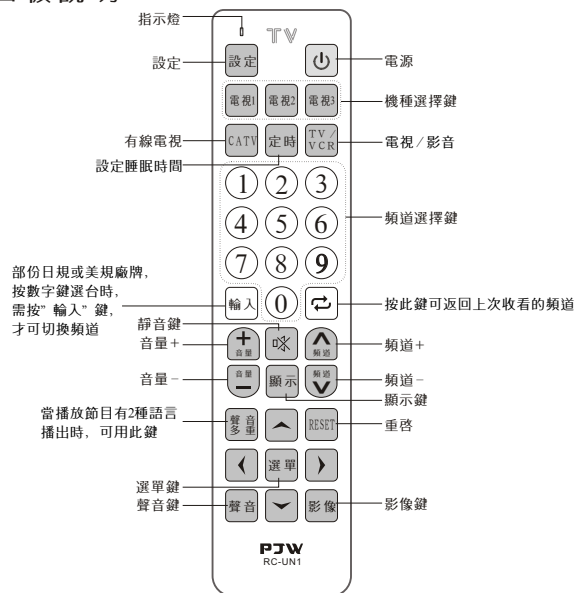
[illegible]按說明

指示燈
TV
設定
設定
電源
電視1
電視2
電視3
機種選擇鍵
有線電視
CATV
定時
TV／VCR
電視／影音
設定睡眠時間
1
2
3
4
5
6
頻道選擇鍵
7
8
9
部份日規或美規廠牌，按數字鍵選台時，需按"輸入"鍵，才可切換頻道
輸入
0
按此鍵可返回上次收看的頻道
靜音鍵
音量＋
音量
頻道
頻道＋
音量－
音量
顯示
頻道
頻道－
顯示鍵
當播放節目有2種語言播出時，可用此鍵
聲音多重
RESET
重啓
選單
選單鍵
聲音鍵
聲音
影像
影像鍵
PJW
RC-UN1